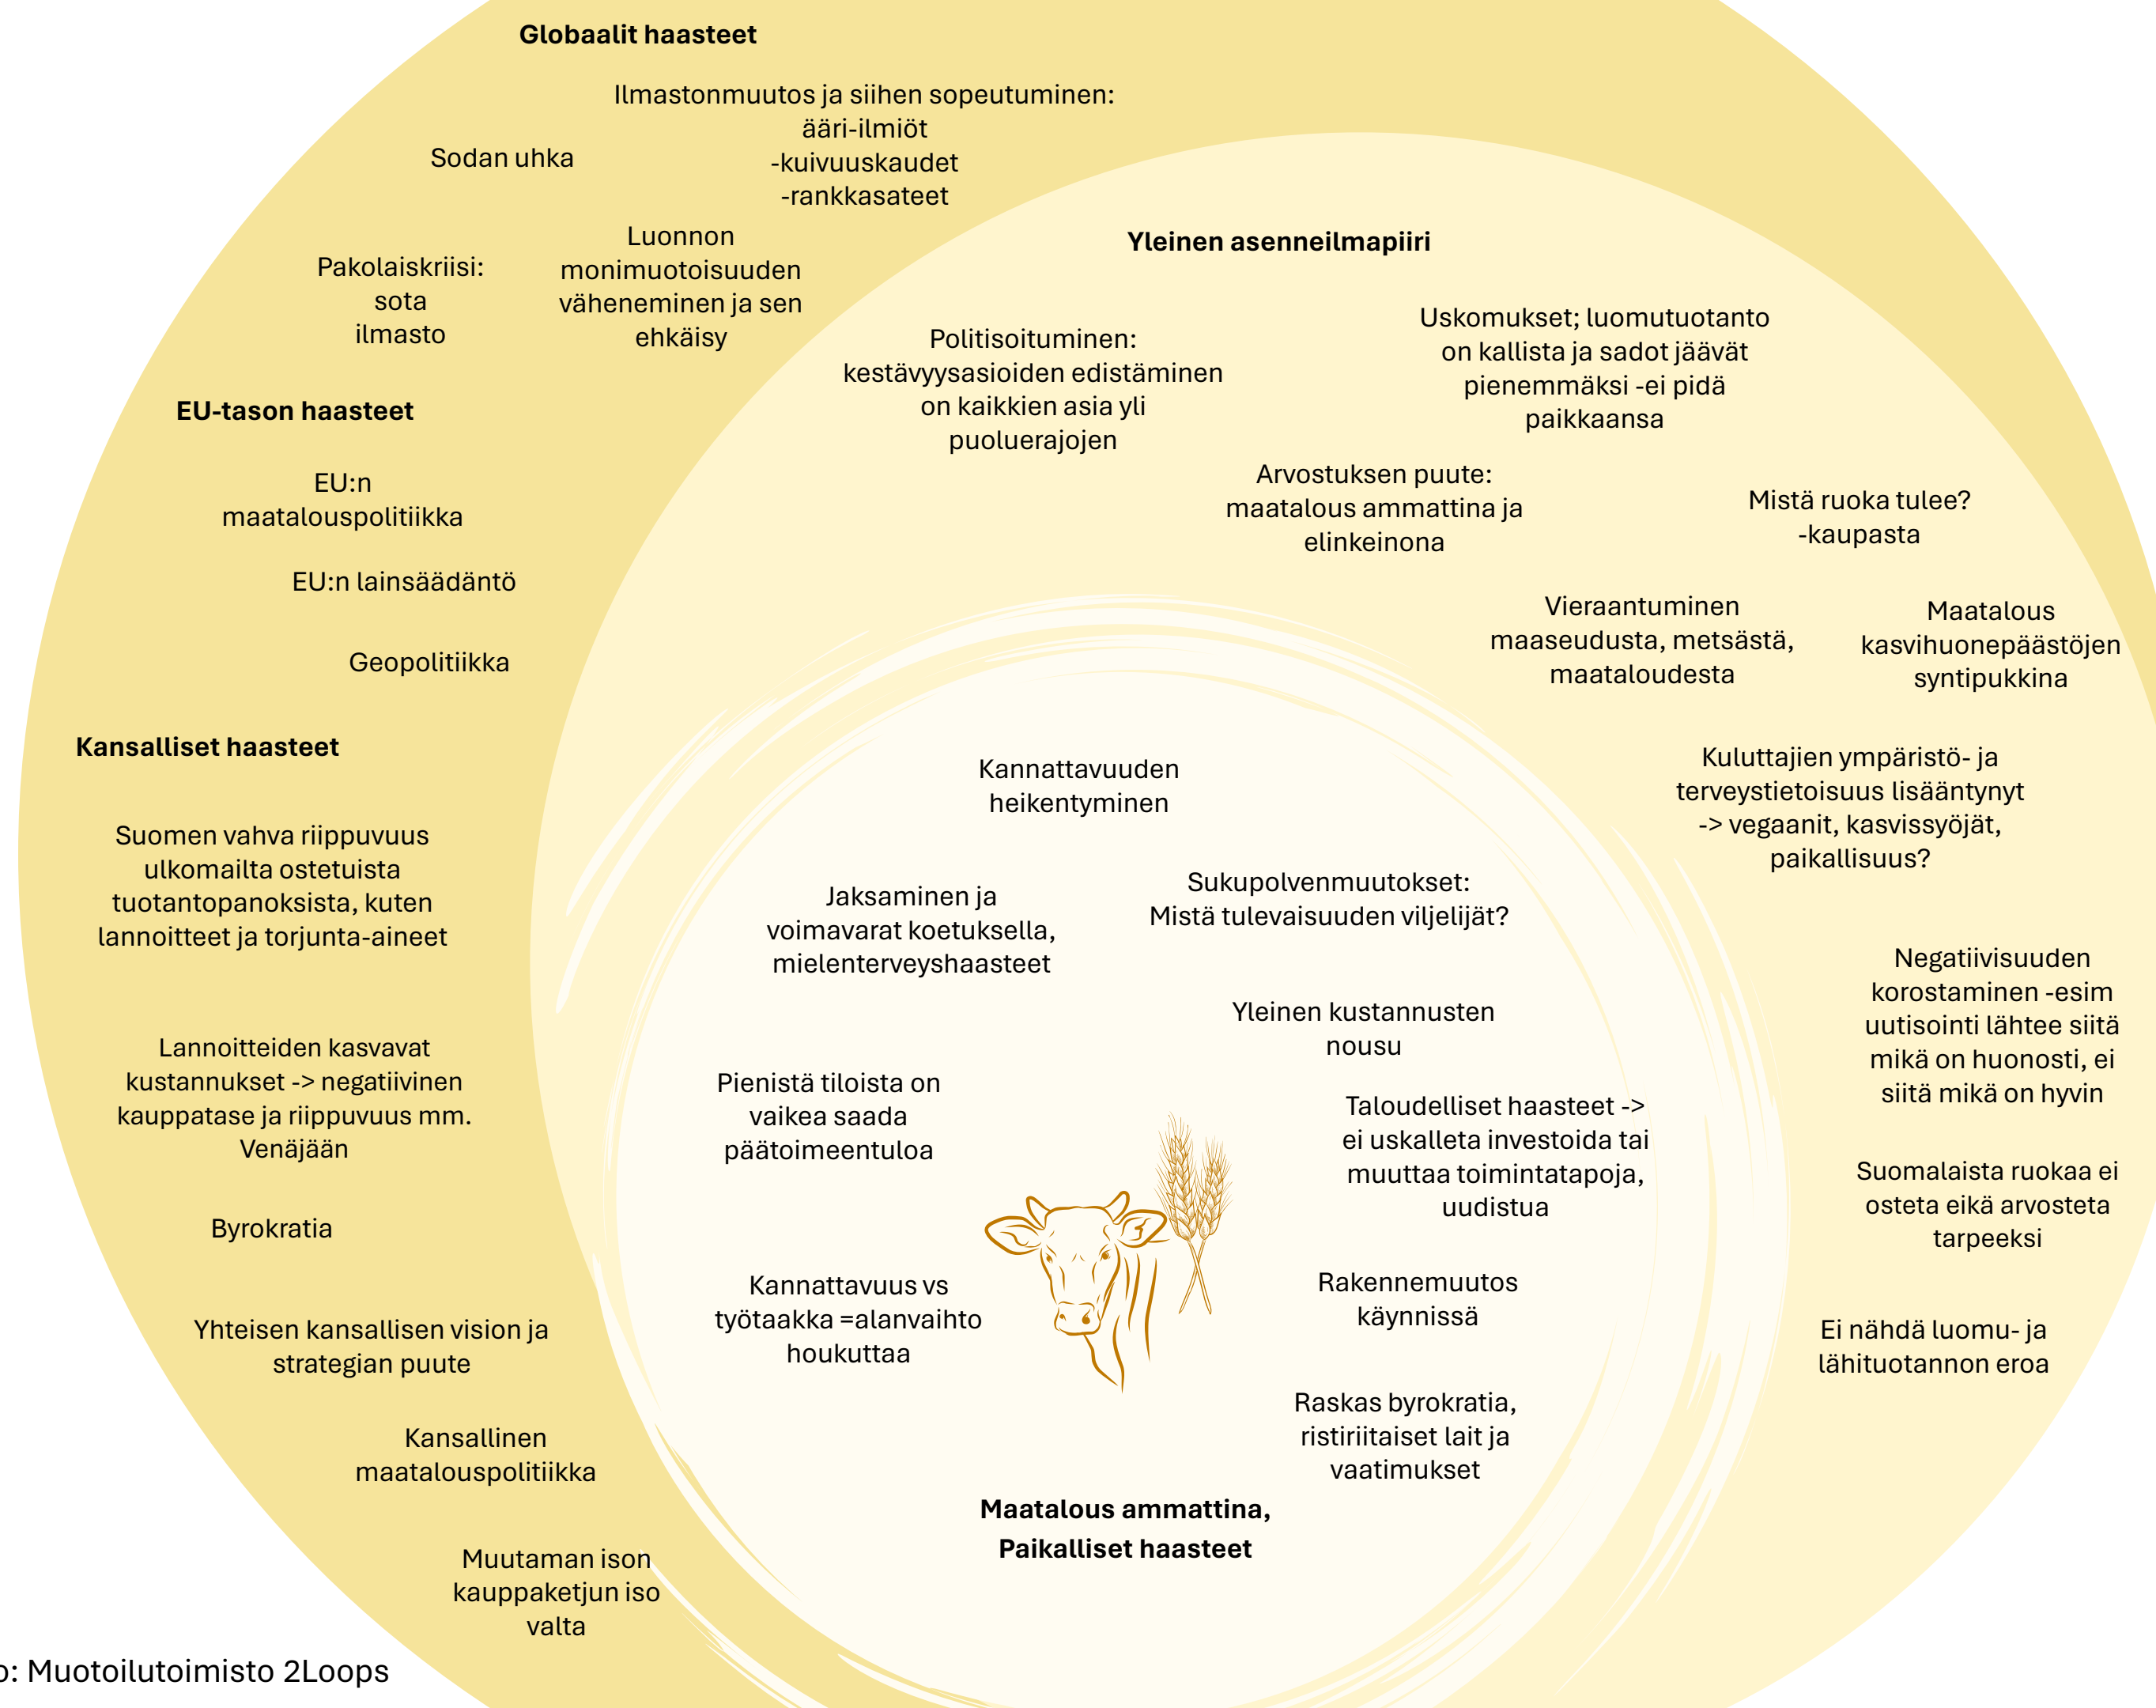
Globaalit haasteet

Ilmastonmuutos ja siihen sopeutuminen: ääri-ilmiöt -kuivuuskaudet -rankkasateet

Sodan uhka

Pakolaiskriisi: sota ilmasto

Luonnon monimuotoisuuden väheneminen ja sen ehkäisy

EU-tason haasteet

EU:n maatalouspolitiikka

EU:n lainsäädäntö

Geopolitiikka

Kansalliset haasteet

Suomen vahva riippuvuus ulkomailta ostetuista tuotantopanoksista, kuten lannoitteet ja torjunta-aineet

Lannoitteiden kasvavat kustannukset -> negatiivinen kauppatase ja riippuvuus mm. Venäjään

Byrokratia

Yhteisen kansallisen vision ja strategian puute

Kansallinen maatalouspolitiikka

Muutaman ison kauppaketjun iso valta

Yleinen asenneilmapiiri

Politisoituminen: kestävyysasioiden edistäminen on kaikkien asia yli puoluerajojen

Uskomukset; luomutuotanto on kallista ja sadot jäävät pienemmäksi -ei pidä paikkaansa

Arvostuksen puute: maatalous ammattina ja elinkeinona

Mistä ruoka tulee? -kaupasta

Vieraantuminen maaseudusta, metsästä, maataloudesta

Maatalous kasvihuonepäästöjen syntipukkina

Kuluttajien ympäristö- ja terveystietoisuus lisääntynyt -> vegaanit, kasvissyöjät, paikallisuus?

Negatiivisuuden korostaminen -esim uutisointi lähtee siitä mikä on huonosti, ei siitä mikä on hyvin

Suomalaista ruokaa ei osteta eikä arvosteta tarpeeksi

Ei nähdä luomu- ja lähituotannon eroa

Kannattavuuden heikentyminen

Jaksaminen ja voimavarat koetuksella, mielenterveyshaasteet

Sukupolvenmuutokset: Mistä tulevaisuuden viljelijät?

Yleinen kustannusten nousu

Pienistä tiloista on vaikea saada päätoimeentuloa

Taloudelliset haasteet -> ei uskalleta investoida tai muuttaa toimintatapoja, uudistua

Kannattavuus vs työtaakka =alanvaihto houkuttaa

Rakennemuutos käynnissä

Raskas byrokratia, ristiriitaiset lait ja vaatimukset

Maatalous ammattina, Paikalliset haasteet

o: Muotoilutoimisto 2Loops